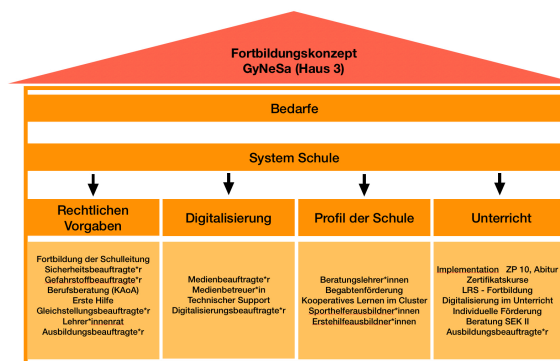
Fortbildungskonzept
GyNeSa (Haus 3)

Bedarfe

System Schule

Rechtlichen Vorgaben

Digitalisierung

Profil der Schule

Unterricht

Fortbildung der Schulleitung
Sicherheitsbeauftragte*r
Gefahrstoffbeauftragte*r
Berufsberatung (KAoA)
Erste Hilfe
Gleichstellungsbeauftragte*r
Lehrer*innenrat
Ausbildungsbeauftragte*r

Medienbeauftragte*r
Medienbetreuer*in
Technischer Support
Digitalisierungsbeauftragte*r

Beratungslehrer*innen
Begabtenförderung
Kooperatives Lernen im Cluster
Sporthelferausbildner*innen
Erstehilfeausbildner*innen

Implementation ZP 10, Abitur
Zertifikatskurse
LRS - Fortbildung
Digitalisierung im Unterricht
Individuelle Förderung
Beratung SEK II
Ausbildungsbeauftragte*r